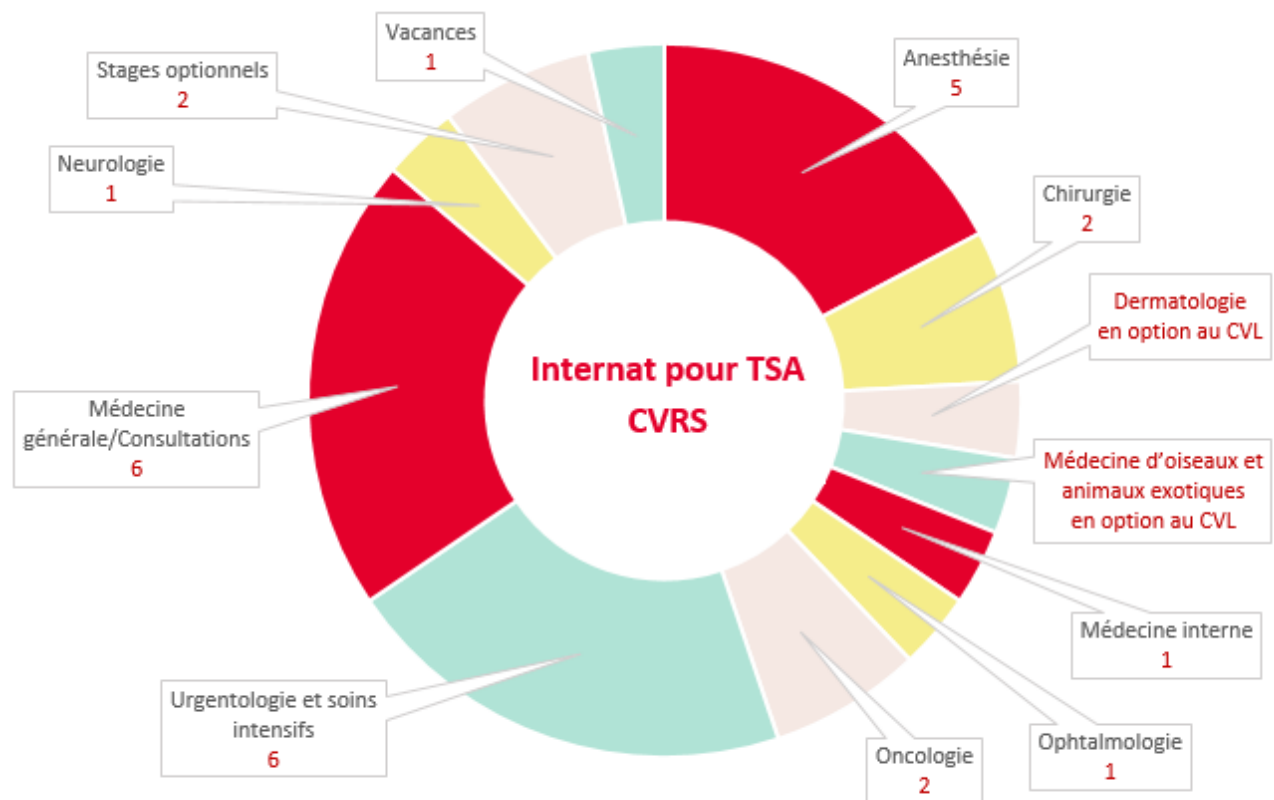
Internat pour TSA CVRS

Anesthésie
5

Chirurgie
2

Dermatologie en option au CVL

Médecine d'oiseaux et animaux exotiques en option au CVL

Médecine interne
1

Ophtalmologie
1

Oncologie
2

Urgentologie et soins intensifs
6

Médecine générale/Consultations
6

Neurologie
1

Stages optionnels
2

Vacances
1